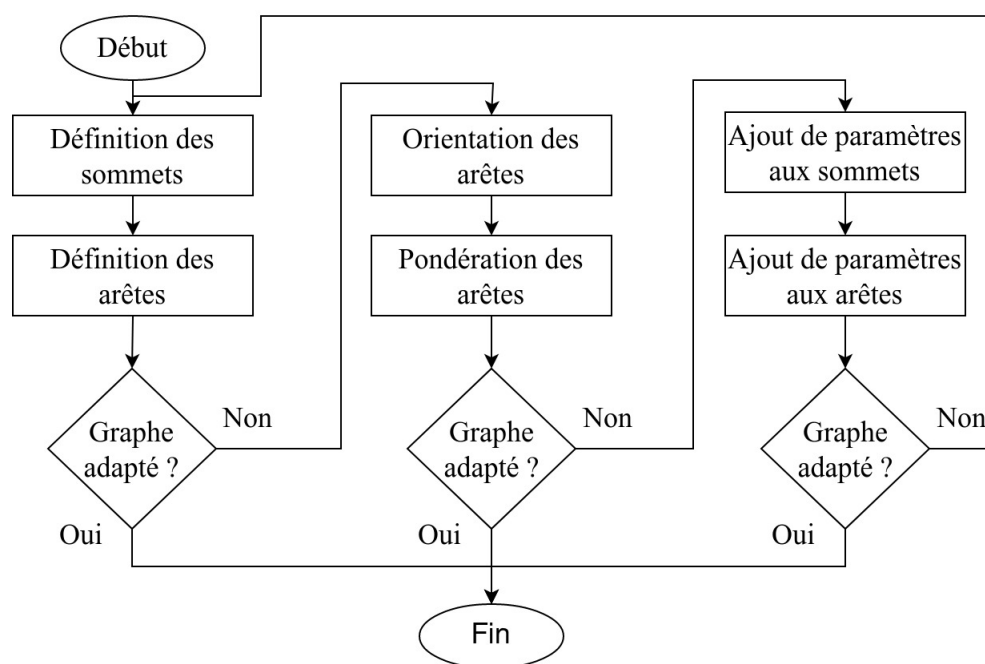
Début

Définition des sommets

Définition des arêtes

Graphe adapté ?

Non

Oui

Orientation des arêtes

Pondération des arêtes

Graphe adapté ?

Non

Oui

Ajout de paramètres aux sommets

Ajout de paramètres aux arêtes

Graphe adapté ?

Non

Oui

Fin